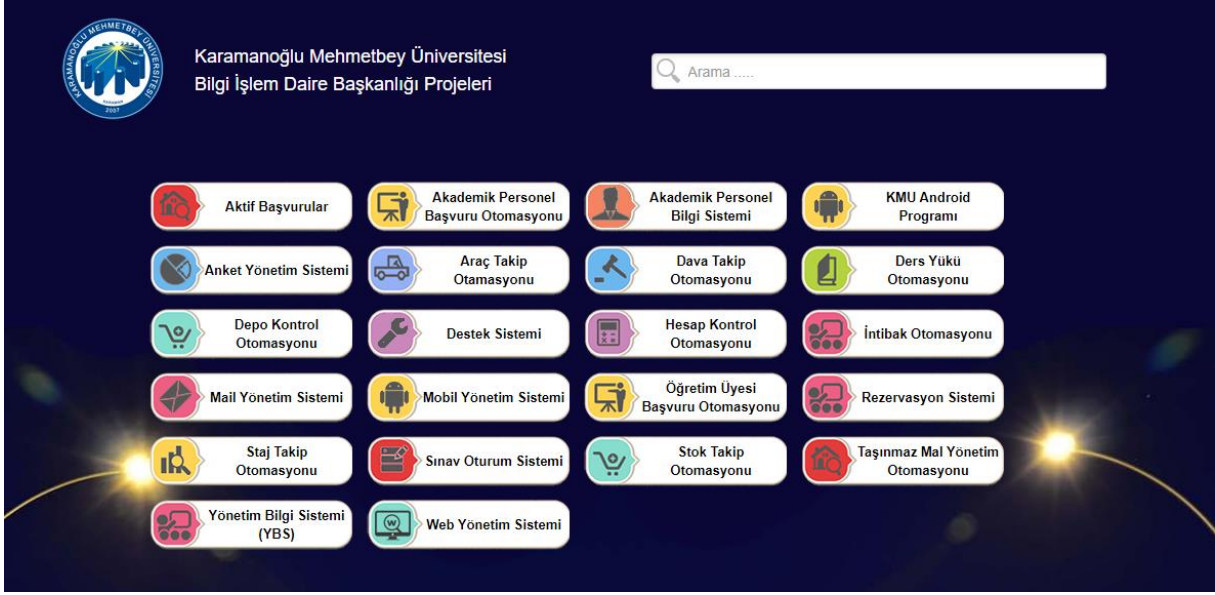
KARAMANOĞLU MEHMETBEY ÜNİVERSİTESİ
KARAMAN
2007

Karamanoğlu Mehmetbey Üniversitesi
Bilgi İşlem Daire Başkanlığı Projeleri

Arama .....

Aktif Başvurular

Akademik Personel Başvuru Otomasyonu

Akademik Personel Bilgi Sistemi

KMU Android Programı

Anket Yönetim Sistemi

Araç Takip Otamasyonu

Dava Takip Otomasyonu

Ders Yükü Otomasyonu

Depo Kontrol Otomasyonu

Destek Sistemi

Hesap Kontrol Otomasyonu

İntibak Otomasyonu

Mail Yönetim Sistemi

Mobil Yönetim Sistemi

Öğretim Üyesi Başvuru Otomasyonu

Rezervasyon Sistemi

Staj Takip Otomasyonu

Sınav Oturum Sistemi

Stok Takip Otomasyonu

Taşınmaz Mal Yönetim Otomasyonu

Yönetim Bilgi Sistemi (YBS)

Web Yönetim Sistemi